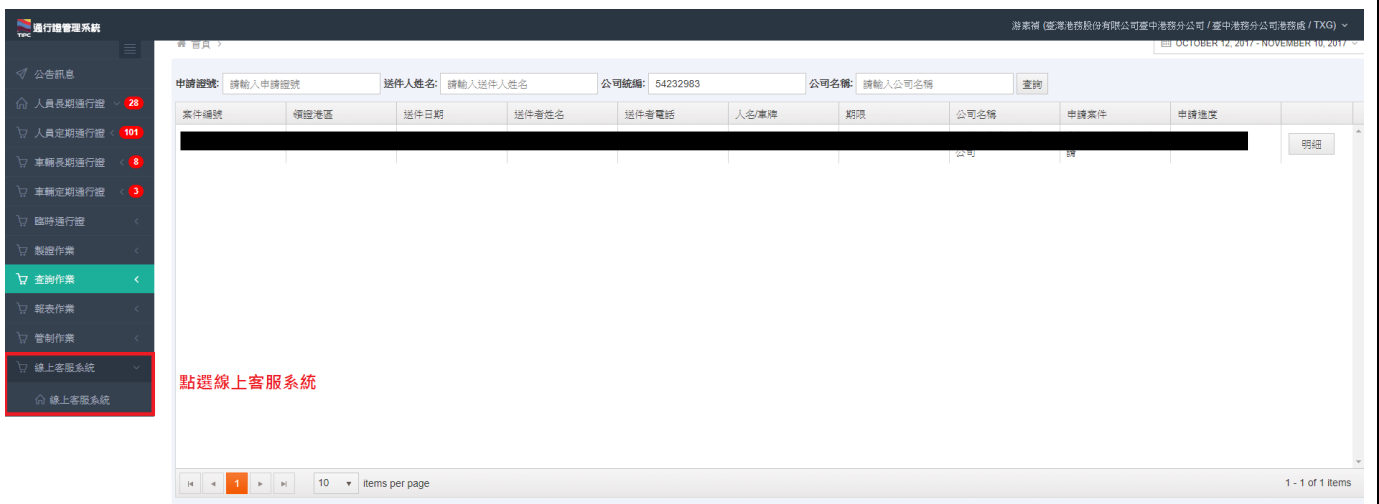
TIPC 通行證管理系統

游素娟 (臺灣港務股份有限公司臺中港務分公司 / 臺中港務分公司港務處 / TXG)

首頁 >

OCTOBER 12, 2017 - NOVEMBER 10, 2017

公告訊息
人員長期通行證 28
人員定期通行證 101
車輛長期通行證 8
車輛定期通行證 3
臨時通行證
製證作業
查詢作業
報表作業
管制作業
線上客服系統
線上客服系統

申請證號: 請輸入申請證號 送件人姓名: 請輸入送件人姓名 公司統編: 54232983 公司名稱: 請輸入公司名稱 查詢

| 案件編號 | 領證港區 | 送件日期 | 送件者姓名 | 送件者電話 | 人名/車牌 | 期限 | 公司名稱 | 申請案件 | 申請進度 | |
|---|---|---|---|---|---|---|---|---|---|---|
| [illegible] | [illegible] | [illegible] | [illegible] | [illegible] | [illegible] | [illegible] | 公司 | 證 | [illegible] | 明細 |

點選線上客服系統

1

10 items per page

1 - 1 of 1 items